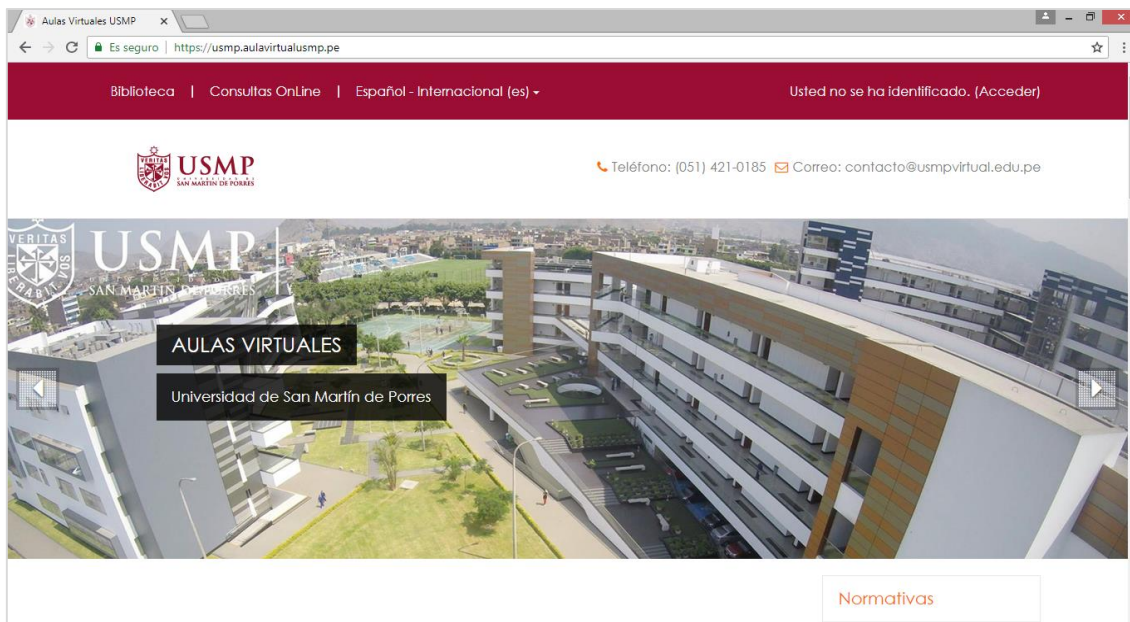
Aulas Virtuales USMP ×

Es seguro | https://usmp.aulavirtualusmp.pe

Biblioteca | Consultas OnLine | Español - Internacional (es)

Usted no se ha identificado. (Acceder)

VERITAS LIBERABIT VOS USMP UNIVERSIDAD DE SAN MARTÍN DE PORRES

Teléfono: (051) 421-0185 Correo: contacto@usmpvirtual.edu.pe

VERITAS LIBERABIT VOS USMP SAN MARTÍN DE PORRES

AULAS VIRTUALES

Universidad de San Martín de Porres

Normativas